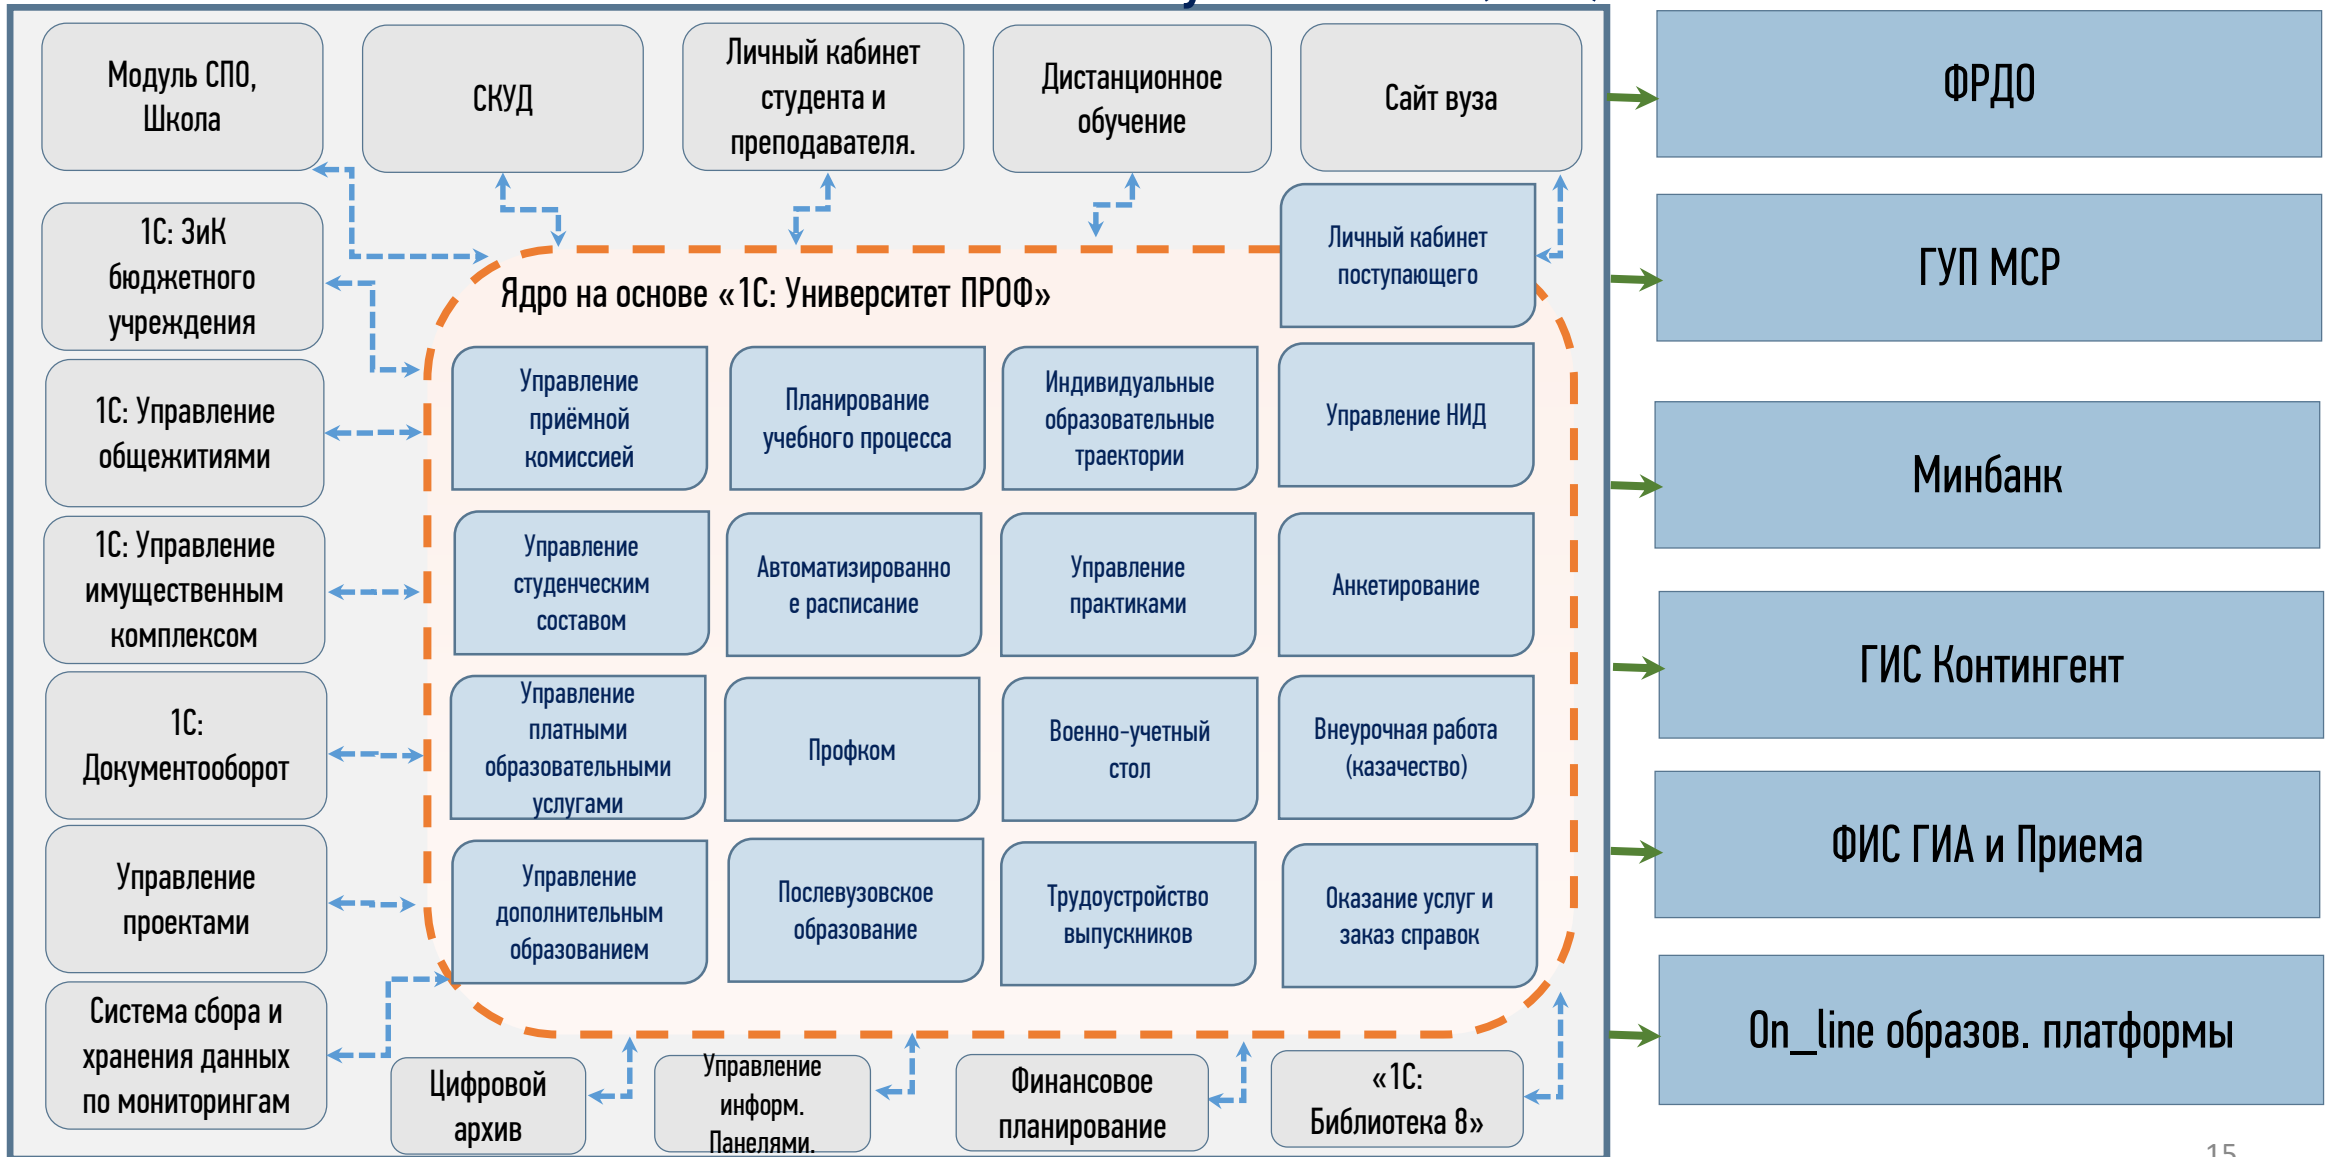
Модуль СПО, Школа

СКУД

Личный кабинет студента и преподавателя.

Дистанционное обучение

Сайт вуза

1С: ЗиК бюджетного учреждения

Личный кабинет поступающего

Ядро на основе «1С: Университет ПРОФ»

1С: Управление общежитиями

Управление приёмной комиссией

Планирование учебного процесса

Индивидуальные образовательные траектории

Управление НИД

1С: Управление имущественным комплексом

Управление студенческим составом

Автоматизированное расписание

Управление практиками

Анкетирование

1С: Документооборот

Управление платными образовательными услугами

Профком

Военно-учетный стол

Внеурочная работа (казачество)

Управление проектами

Управление дополнительным образованием

Послевузовское образование

Трудоустройство выпускников

Оказание услуг и заказ справок

Система сбора и хранения данных по мониторингам

Цифровой архив

Управление информ. Панелями.

Финансовое планирование

«1С: Библиотека 8»

ФРДО

ГУП МСР

Минбанк

ГИС Контингент

ФИС ГИА и Приема

On_line образов. платформы

15